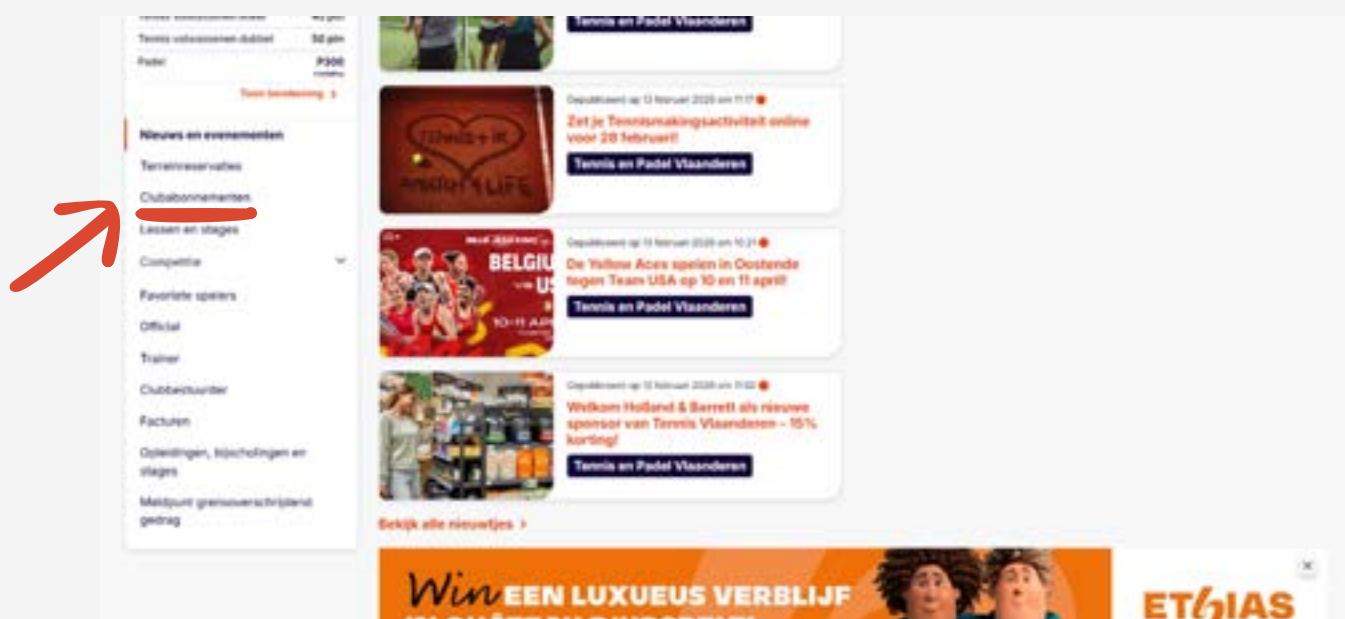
Tennis volwassenen enkel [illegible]
Tennis volwassenen dubbel 50 pln
Padel P300
Toon berekening >

Nieuws en evenementen
Terreinreservaties
Clubabonnementen
Lessen en stages
Competitie
Favoriete spelers
Official
Trainer
Clubbestuurder
Facturen
Opleidingen, bijscholingen en stages
Meldpunt grensoverschrijdend gedrag

Tennis en Padel Vlaanderen

Gepubliceerd op 13 februari 2026 om 11:17
Zet je Tennismakingsactiviteit online voor 28 februari!
Tennis en Padel Vlaanderen

Gepubliceerd op 13 februari 2026 om 10:21
De Yellow Aces spelen in Oostende tegen Team USA op 10 en 11 april!
Tennis en Padel Vlaanderen

Gepubliceerd op 12 februari 2026 om 11:02
Welkom Holland & Barrett als nieuwe sponsor van Tennis Vlaanderen – 15% korting!
Tennis en Padel Vlaanderen

Bekijk alle nieuwtjes >

Win EEN LUXUEUS VERBLIJF
ETHIAS